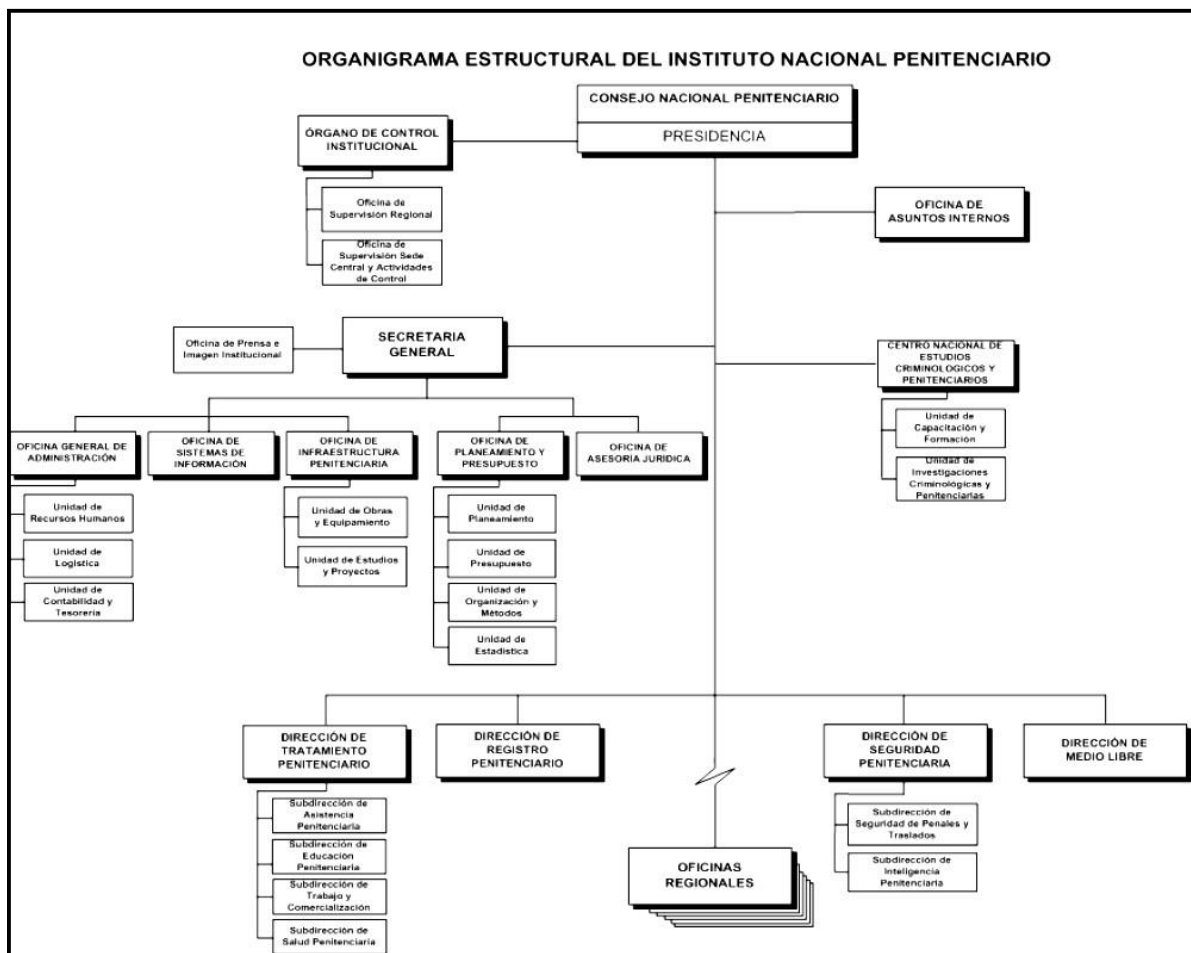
ORGANIGRAMA ESTRUCTURAL DEL INSTITUTO NACIONAL PENITENCIARIO

CONSEJO NACIONAL PENITENCIARIO

PRESIDENCIA

ÓRGANO DE CONTROL INSTITUCIONAL

Oficina de Supervisión Regional

Oficina de Supervisión Sede Central y Actividades de Control

OFICINA DE ASUNTOS INTERNOS

Oficina de Prensa e Imagen Institucional

SECRETARIA GENERAL

CENTRO NACIONAL DE ESTUDIOS CRIMINOLOGICOS Y PENITENCIARIOS

Unidad de Capacitación y Formación

Unidad de Investigaciones Criminológicas y Penitenciarias

OFICINA GENERAL DE ADMINISTRACIÓN

Unidad de Recursos Humanos

Unidad de Logística

Unidad de Contabilidad y Tesorería

OFICINA DE SISTEMAS DE INFORMACIÓN

OFICINA DE INFRAESTRUCTURA PENITENCIARIA

Unidad de Obras y Equipamiento

Unidad de Estudios y Proyectos

OFICINA DE PLANEAMIENTO Y PRESUPUESTO

Unidad de Planeamiento

Unidad de Presupuesto

Unidad de Organización y Métodos

Unidad de Estadística

OFICINA DE ASESORIA JURIDICA

DIRECCIÓN DE TRATAMIENTO PENITENCIARIO

Subdirección de Asistencia Penitenciaria

Subdirección de Educación Penitenciaria

Subdirección de Trabajo y Comercialización

Subdirección de Salud Penitenciaria

DIRECCIÓN DE REGISTRO PENITENCIARIO

OFICINAS REGIONALES

DIRECCIÓN DE SEGURIDAD PENITENCIARIA

Subdirección de Seguridad de Penales y Traslados

Subdirección de Inteligencia Penitenciaria

DIRECCIÓN DE MEDIO LIBRE